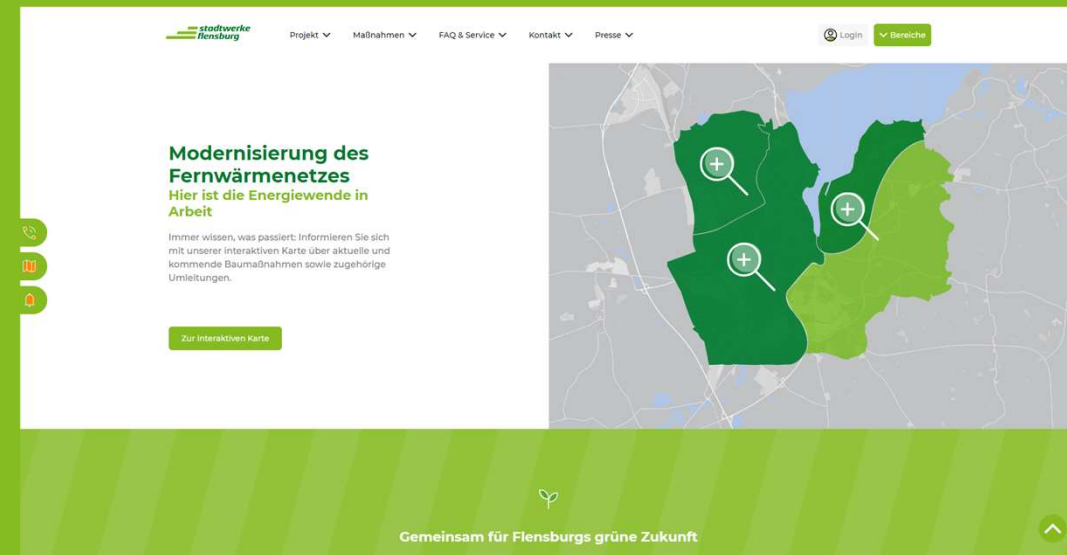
stadtwerke flensburg

Projekt Maßnahmen FAQ & Service Kontakt Presse

Login Bereiche

Modernisierung des Fernwärmenetzes
Hier ist die Energiewende in Arbeit

Immer wissen, was passiert: Informieren Sie sich mit unserer interaktiven Karte über aktuelle und kommende Baumaßnahmen sowie zugehörige Umleitungen.

Zur interaktiven Karte

Gemeinsam für Flensburgs grüne Zukunft